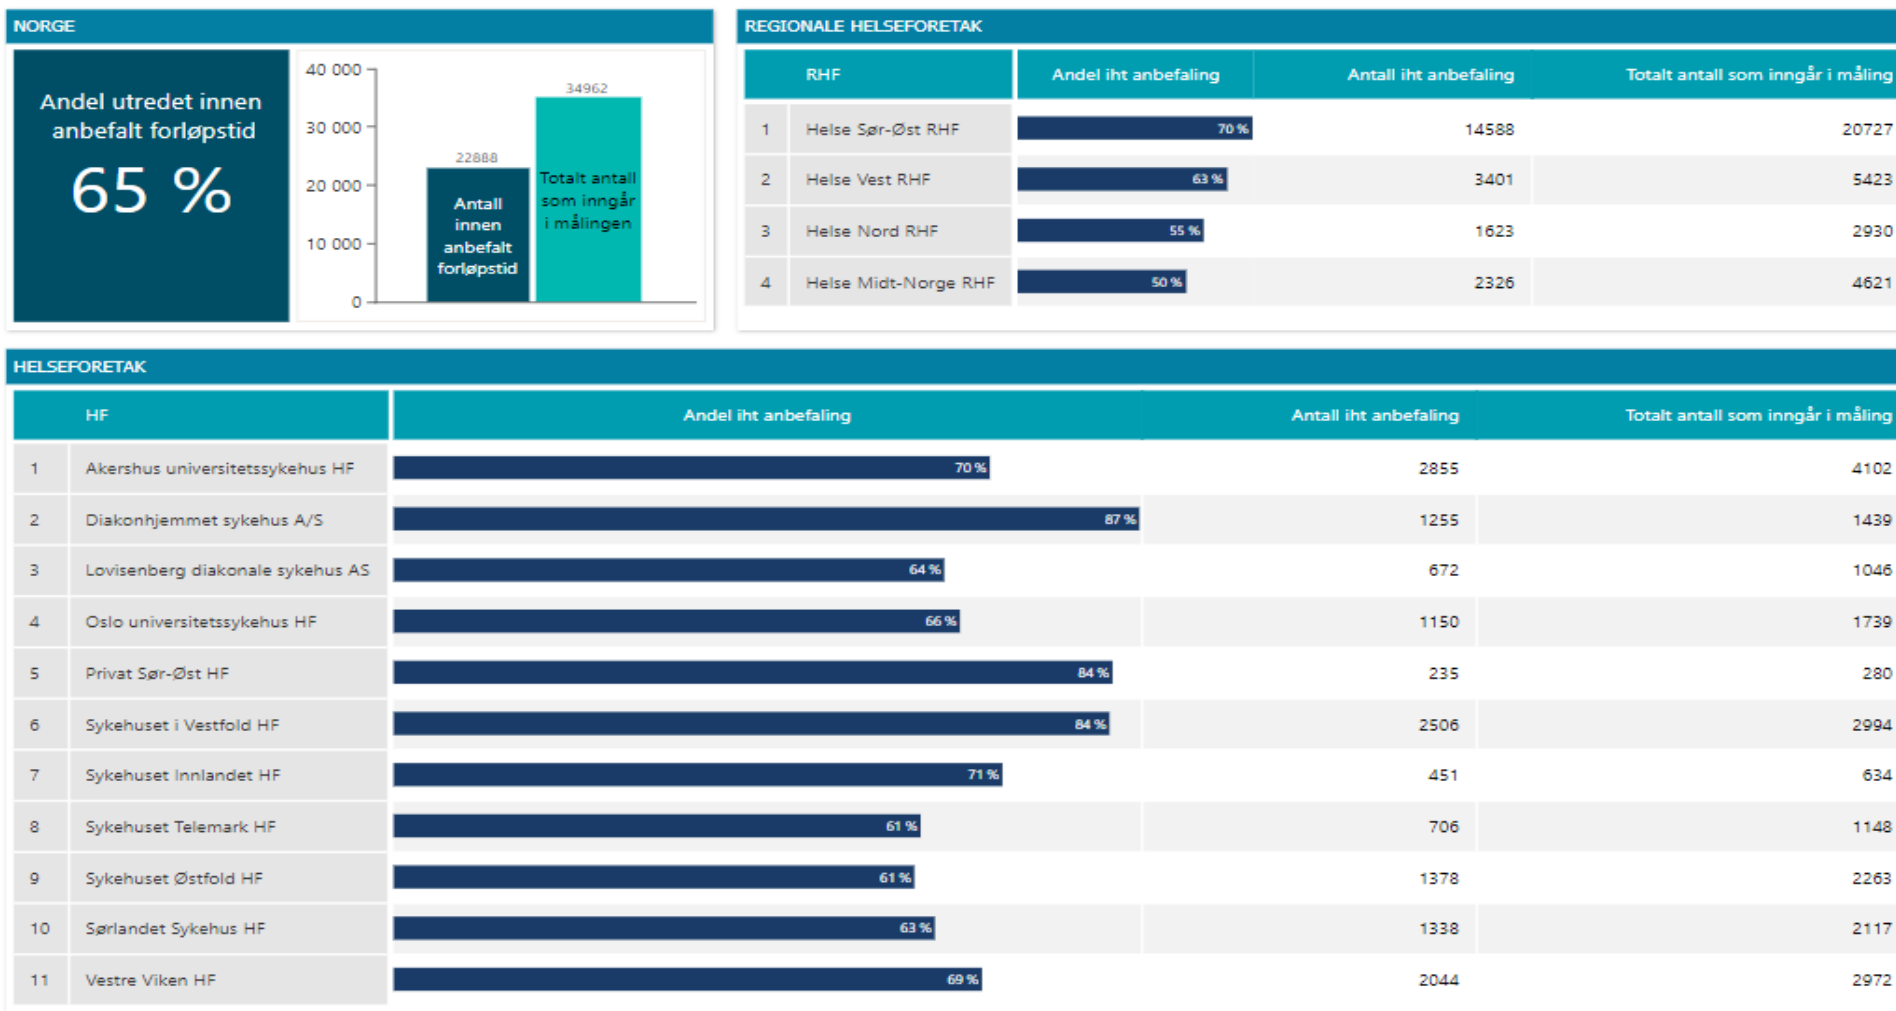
NORGE

Andel utredet innen anbefalt forløpstid

65 %

40 000
30 000
20 000
10 000
0

22888
Antall innen anbefalt forløpstid

34962
Totalt antall som inngår i målingen

REGIONALE HELSEFORETAK

| | RHF | Andel iht anbefaling | Antall iht anbefaling | Totalt antall som inngår i måling |
|---|---|---|---|---|
| 1 | Helse Sør-Øst RHF | 70 % | 14588 | 20727 |
| 2 | Helse Vest RHF | 63 % | 3401 | 5423 |
| 3 | Helse Nord RHF | 55 % | 1623 | 2930 |
| 4 | Helse Midt-Norge RHF | 50 % | 2326 | 4621 |

HELSEFORETAK

| | HF | Andel iht anbefaling | Antall iht anbefaling | Totalt antall som inngår i måling |
|---|---|---|---|---|
| 1 | Akershus universitetssykehus HF | 70 % | 2855 | 4102 |
| 2 | Diakonhjemmet sykehus A/S | 87 % | 1255 | 1439 |
| 3 | Lovisenberg diakonale sykehus AS | 64 % | 672 | 1046 |
| 4 | Oslo universitetssykehus HF | 66 % | 1150 | 1739 |
| 5 | Privat Sør-Øst HF | 84 % | 235 | 280 |
| 6 | Sykehuset i Vestfold HF | 84 % | 2506 | 2994 |
| 7 | Sykehuset Innlandet HF | 71 % | 451 | 634 |
| 8 | Sykehuset Telemark HF | 61 % | 706 | 1148 |
| 9 | Sykehuset Østfold HF | 61 % | 1378 | 2263 |
| 10 | Sørlandet Sykehus HF | 63 % | 1338 | 2117 |
| 11 | Vestre Viken HF | 69 % | 2044 | 2972 |